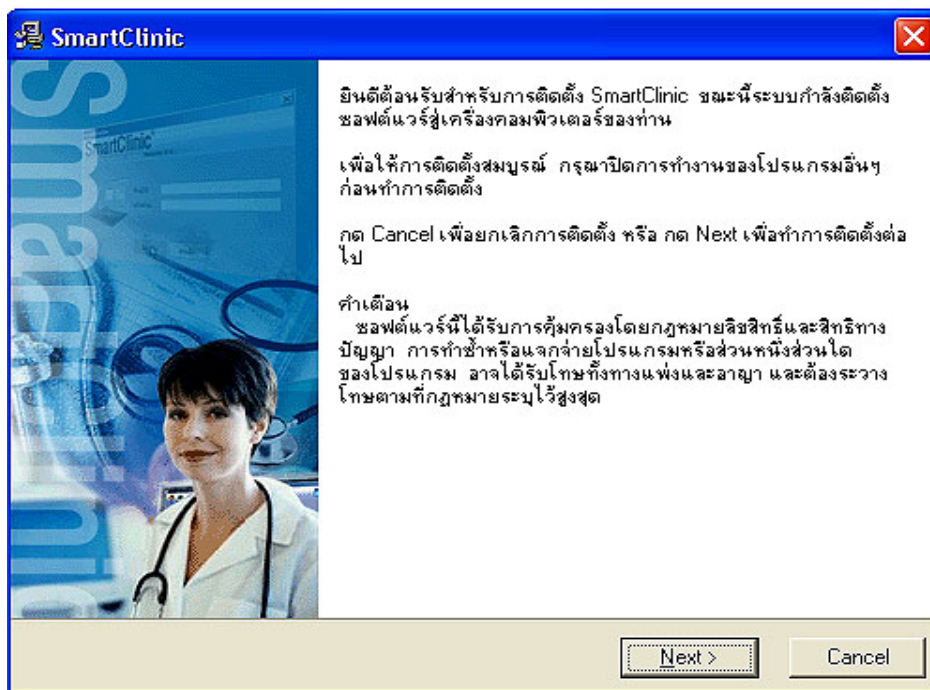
SmartClinic

SmartClinic

ยินดีต้อนรับสำหรับการติดตั้ง SmartClinic ขณะนี้ระบบกำลังติดตั้งซอฟต์แวร์สู่เครื่องคอมพิวเตอร์ของท่าน

เพื่อให้การติดตั้งสมบูรณ์ กรุณาปิดการทำงานของโปรแกรมอื่นๆ ก่อนทำการติดตั้ง

กด Cancel เพื่อยกเลิกการติดตั้ง หรือ กด Next เพื่อทำการติดตั้งต่อไป

คำเตือน
ซอฟต์แวร์นี้ได้รับการคุ้มครองโดยกฎหมายลิขสิทธิ์และสิทธิทางปัญญา การทำซ้ำหรือแจกจ่ายโปรแกรมหรือส่วนหนึ่งส่วนใดของโปรแกรม อาจได้รับโทษทั้งทางแพ่งและอาญา และต้องระวางโทษตามที่กฎหมายระบุไว้สูงสุด

Next >
Cancel